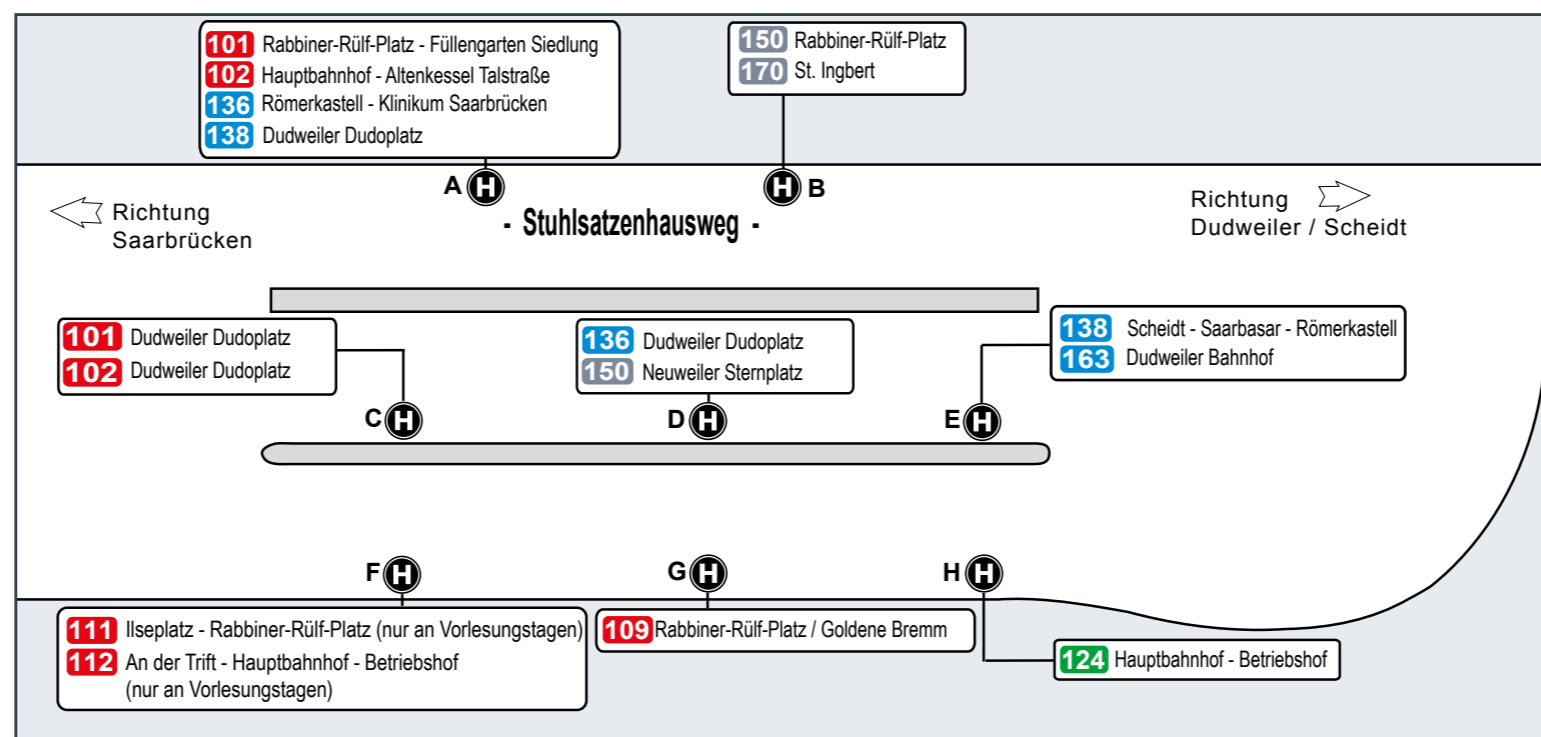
101 Rabbiner-Rülf-Platz - Füllengarten Siedlung
102 Hauptbahnhof - Altenkessel Talstraße
136 Römerkastell - Klinikum Saarbrücken
138 Dudweiler Dudoplatz

150 Rabbiner-Rülf-Platz
170 St. Ingbert

A H

H B

Richtung Saarbrücken

- Stuhlsatzenhausweg -

Richtung Dudweiler / Scheidt

101 Dudweiler Dudoplatz
102 Dudweiler Dudoplatz

136 Dudweiler Dudoplatz
150 Neuweiler Sternplatz

138 Scheidt - Saarbasar - Römerkastell
163 Dudweiler Bahnhof

C H

D H

E H

F H

G H

H H

111 Ilseplatz - Rabbiner-Rülf-Platz (nur an Vorlesungstagen)
112 An der Trift - Hauptbahnhof - Betriebshof (nur an Vorlesungstagen)

109 Rabbiner-Rülf-Platz / Goldene Bremm

124 Hauptbahnhof - Betriebshof